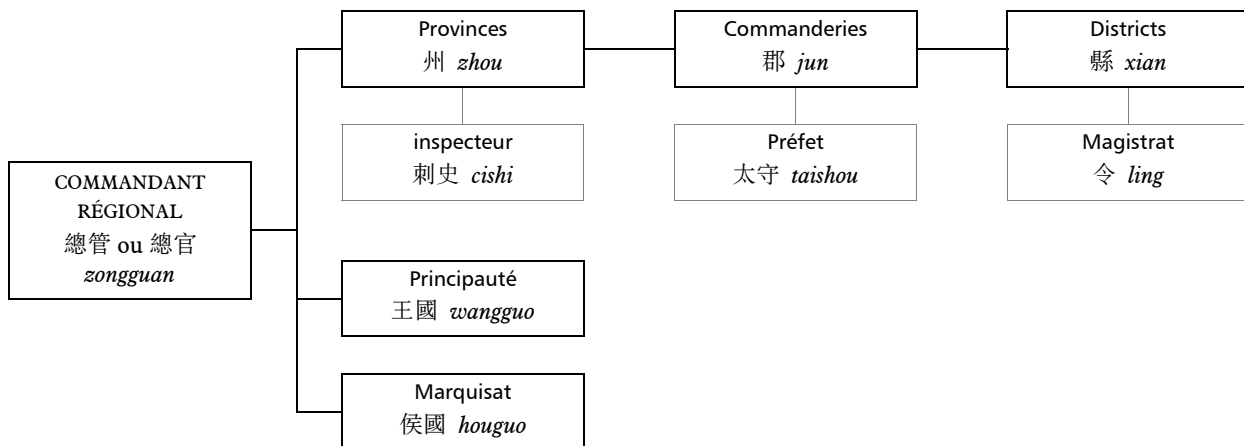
COMMANDANT RÉGIONAL
總管 ou 總官
*zongguan*

Provinces
州 *zhou*

inspecteur
刺史 *cishi*

Commanderies
郡 *jun*

Préfet
太守 *taishou*

Districts
縣 *xian*

Magistrat
令 *ling*

Principauté
王國 *wangguo*

Marquisat
侯國 *houguo*